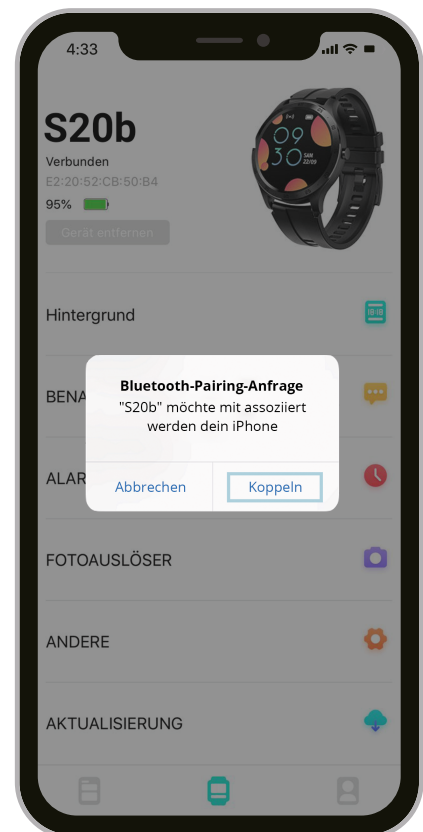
4:33

S20b
Verbunden
E2:20:52:CB:50:B4
95%
Gerät entfernen

09
30
SAM
23/09

Hintergrund

BENA

ALAR

Bluetooth-Pairing-Anfrage
"S20b" möchte mit assoziiert werden dein iPhone

Abbrechen
Koppeln

FOTOAUSLÖSER

ANDERE

AKTUALISIERUNG